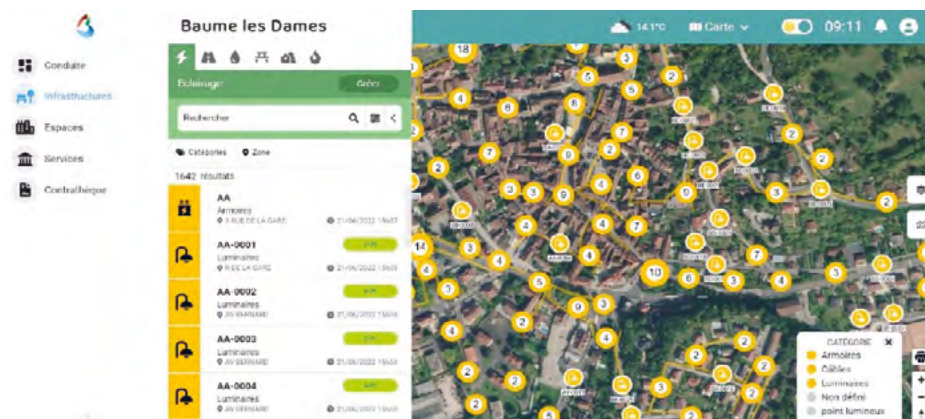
Baume les Dames

14.1°C Carte 09:11

Conduite
Infrastructures
Espaces
Services
Contrathèque

Eclairage
Gérer

Rechercher

Catégories Zone

1642 résultats

AA
Armoires
3 RUE DE LA GARE
21/06/2022 15:07

AA-0001
Luminaires
R DE LA GARE
21/06/2022 15:03

AA-0002
Luminaires
AV BERNARD
21/06/2022 15:03

AA-0003
Luminaires
AV BERNARD
21/06/2022 15:03

AA-0004
Luminaires
AV BERNARD
21/06/2022 15:03

18 4 6 5 3 2 8 6 7 2 4 2 3 9 4 2 6 3 8 4 7 2 4 3 2 2 14 3 4 4 10 6 3 4 3 2 4 5 9 3 2 4 2 3 2 2 3 2 2

CATÉGORIE
Armoires
Câbles
Luminaires
Non défini
point lumineux